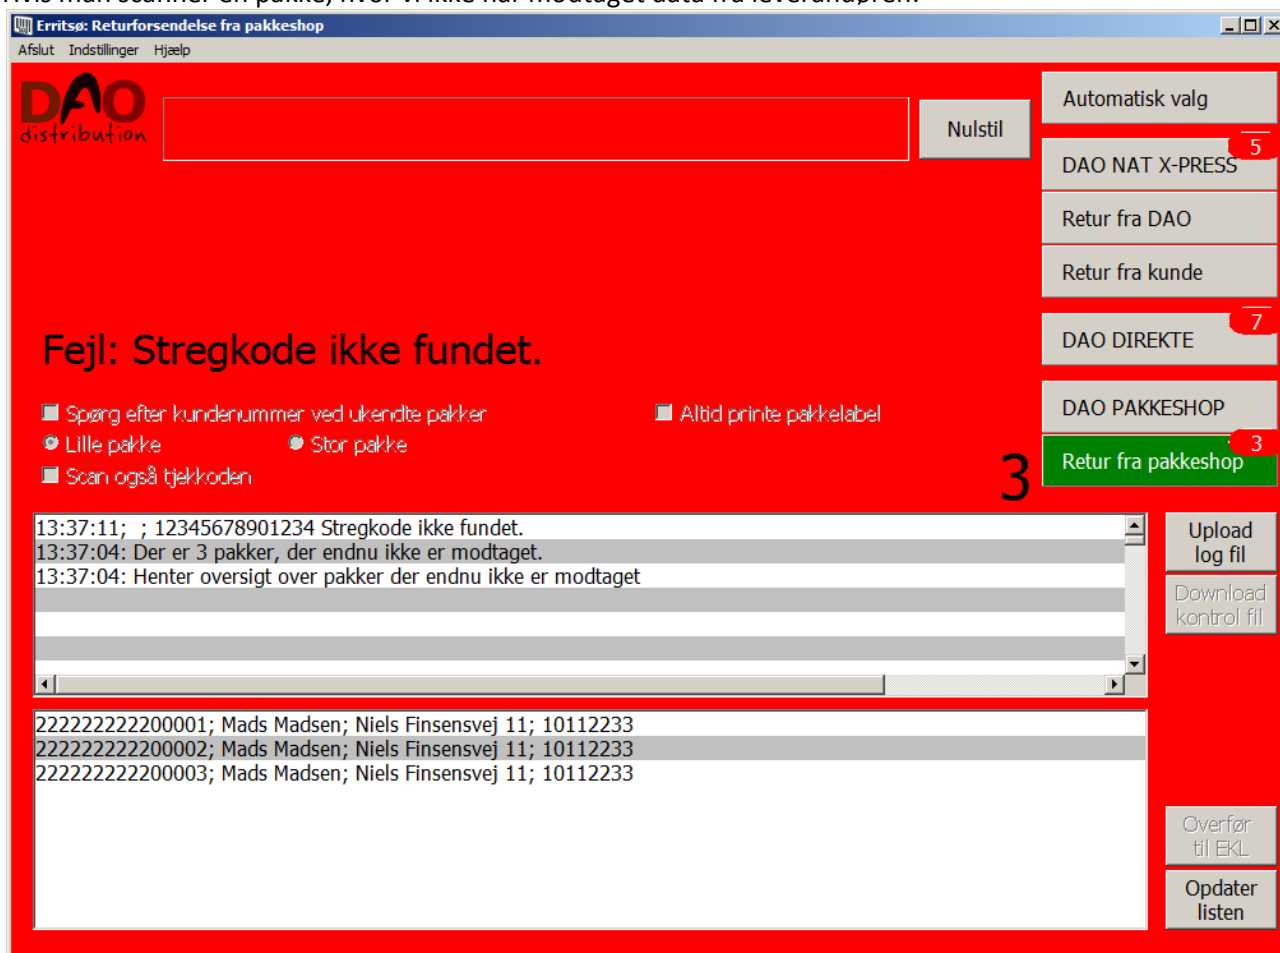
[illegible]

Erritsø: Returforsendelse fra pakkeshop

Afslut Indstillinger Hjælp

DAO distribution

Nulstil

Automatisk valg

5

DAO NAT X-PRESS

Retur fra DAO

Retur fra kunde

7

DAO DIREKTE

DAO PAKKESHOP

3

Retur fra pakkeshop

Fejl: Stregkode ikke fundet.

Spørg efter kundenummer ved ukendte pakker

Altid printe pakkelabel

Lille pakke

Stor pakke

Scan også tjekkoden

3

13:37:11; ; 12345678901234 Stregkode ikke fundet.
13:37:04: Der er 3 pakker, der endnu ikke er modtaget.
13:37:04: Henter oversigt over pakker der endnu ikke er modtaget

Upload log fil

Download kontrol fil

222222222200001; Mads Madsen; Niels Finsensvej 11; 10112233
222222222200002; Mads Madsen; Niels Finsensvej 11; 10112233
222222222200003; Mads Madsen; Niels Finsensvej 11; 10112233

Overfør til EKL

Opdater listen